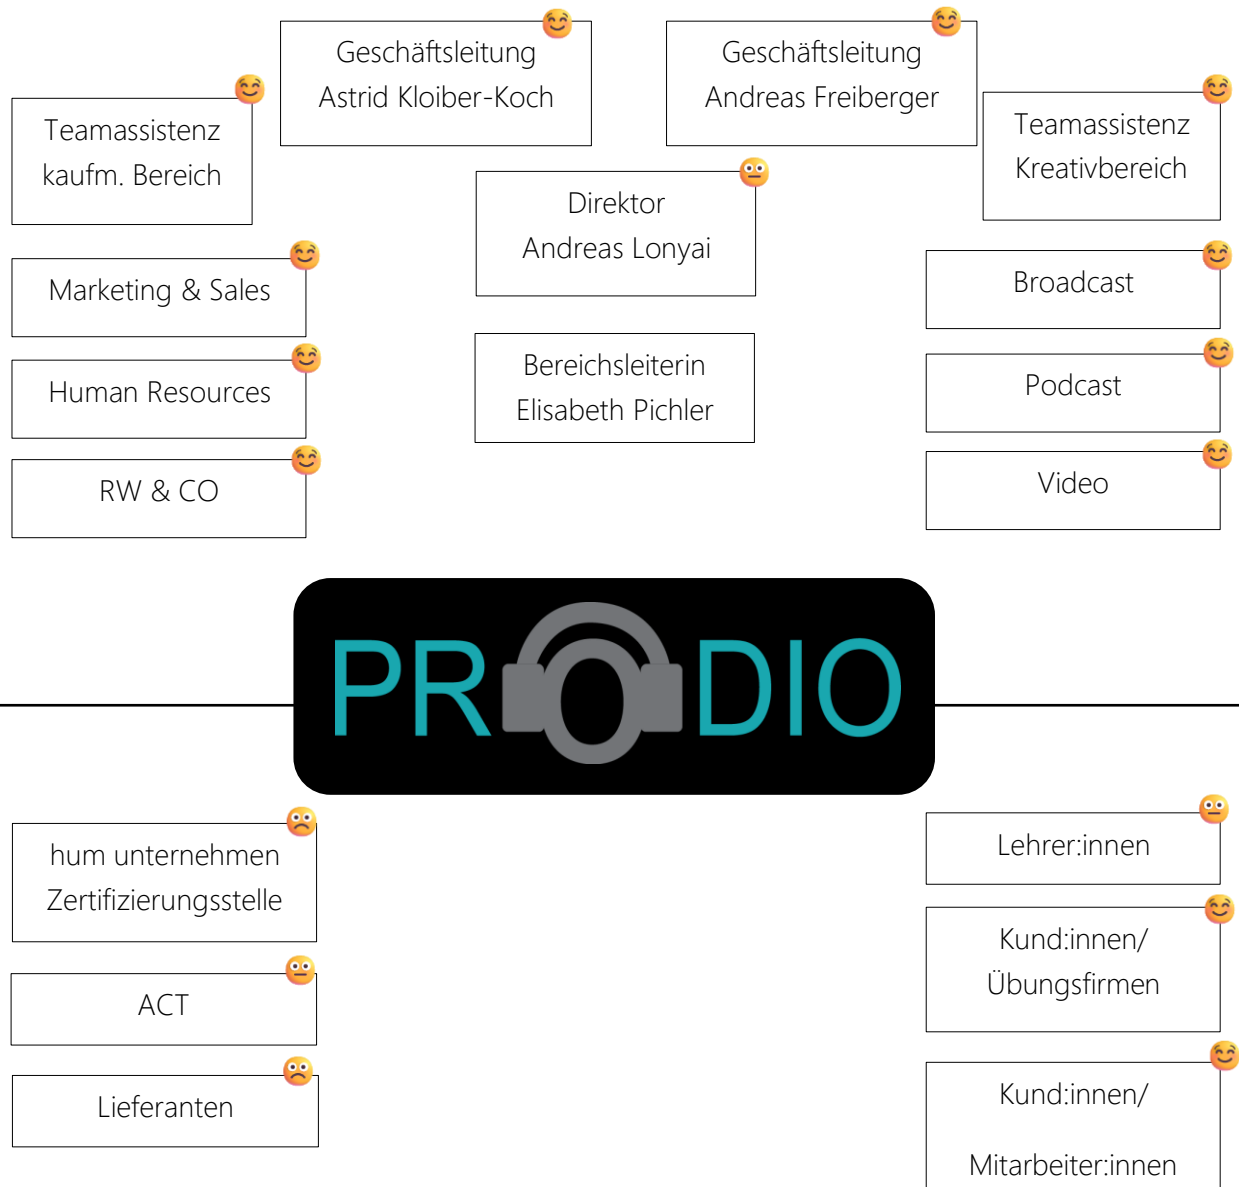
Teamassistenz
kaufm. Bereich

Geschäftsleitung
Astrid Kloiber-Koch

Geschäftsleitung
Andreas Freiberger

Teamassistenz
Kreativbereich

Direktor
Andreas Lonyai

Marketing & Sales

Human Resources

RW & CO

Bereichsleiterin
Elisabeth Pichler

Broadcast

Podcast

Video

PRODIO

hum unternehmen
Zertifizierungsstelle

ACT

Lieferanten

Lehrer:innen

Kund:innen/
Übungsfirmen

Kund:innen/

Mitarbeiter:innen